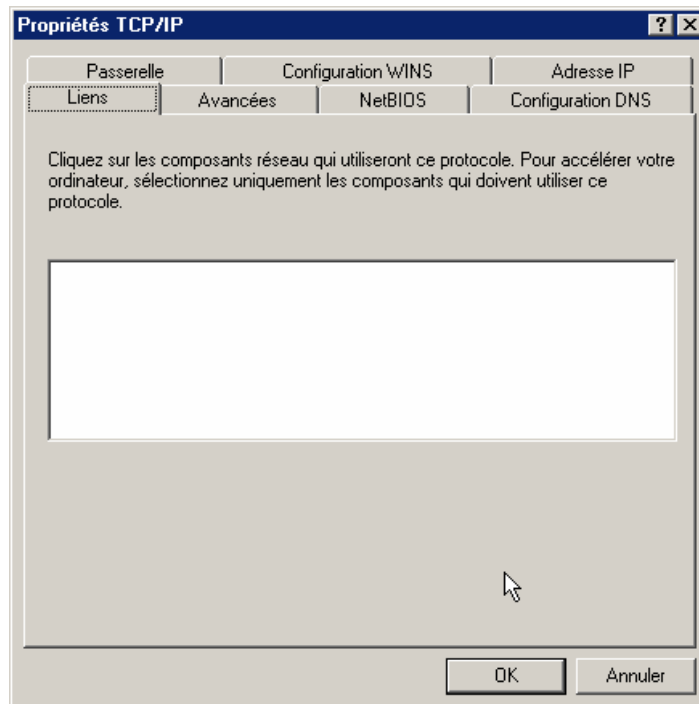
Propriétés TCP/IP

? X

Passerelle | Configuration WINS | Adresse IP

Liens | Avancées | NetBIOS | Configuration DNS

Cliquez sur les composants réseau qui utiliseront ce protocole. Pour accélérer votre ordinateur, sélectionnez uniquement les composants qui doivent utiliser ce protocole.

OK

Annuler